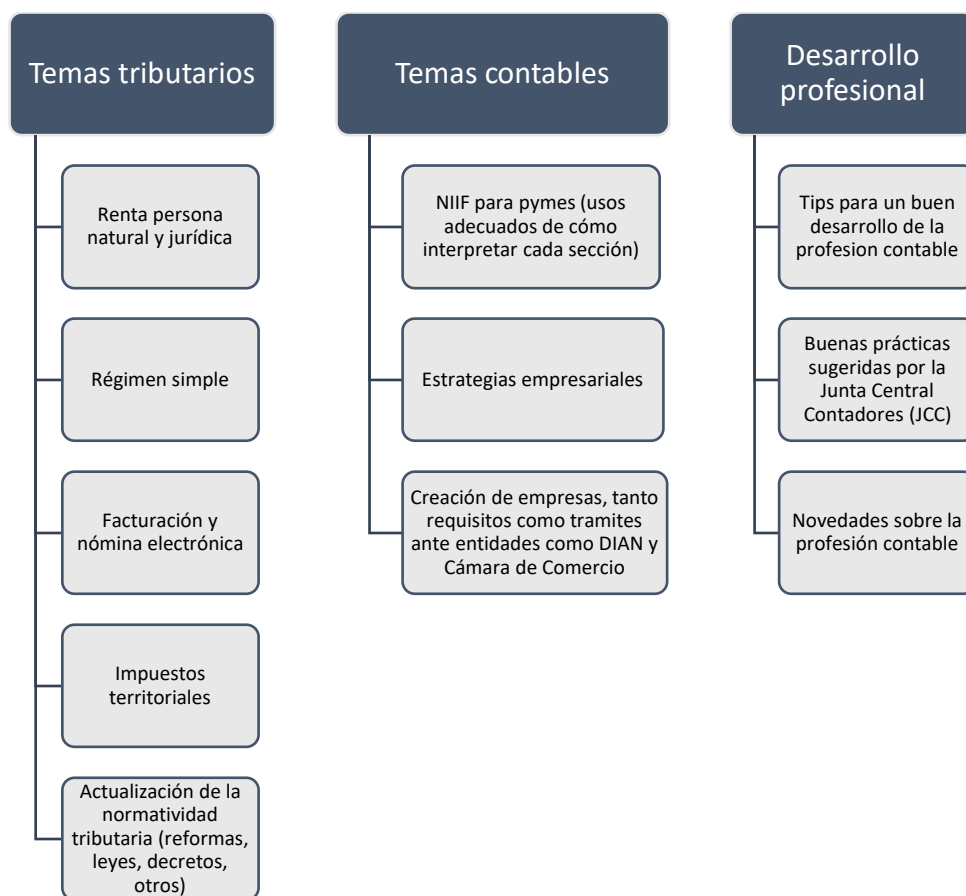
Temas tributarios

Renta persona natural y jurídica

Régimen simple

Facturación y nómina electrónica

Impuestos territoriales

Actualización de la normatividad tributaria (reformas, leyes, decretos, otros)

Temas contables

NIIF para pymes (usos adecuados de cómo interpretar cada sección)

Estrategias empresariales

Creación de empresas, tanto requisitos como tramites ante entidades como DIAN y Cámara de Comercio

Desarrollo profesional

Tips para un buen desarrollo de la profesion contable

Buenas prácticas sugeridas por la Junta Central Contadores (JCC)

Novedades sobre la profesión contable